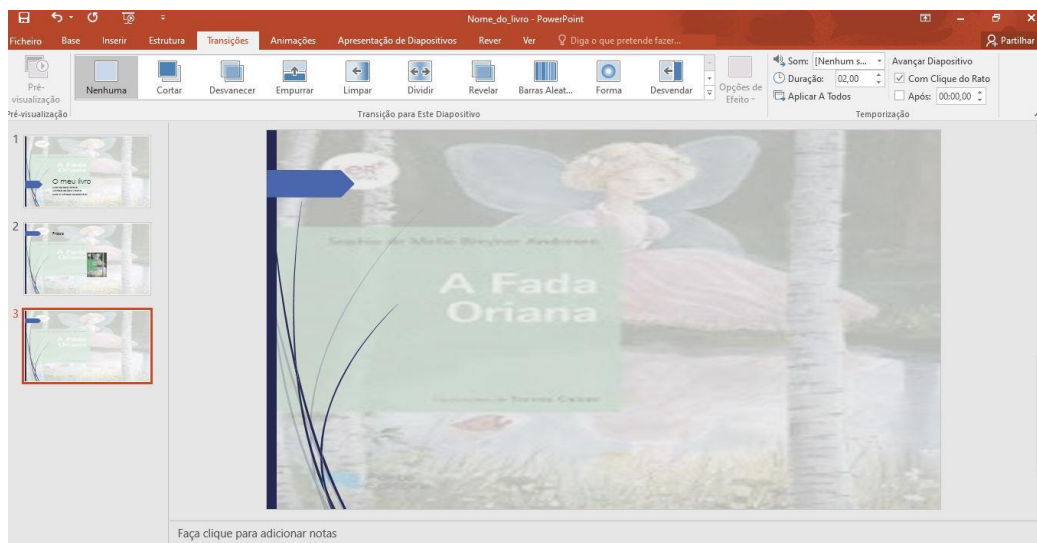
Nome_do_livro - PowerPoint

Ficheiro Base Inserir Estrutura Transições Animações Apresentação de Diapositivos Rever Ver Diga o que pretende fazer...

Partilhar

Pré-visualização

Nenhuma Cortar Desvanecer Empurrar Limpar Dividir Revelar Barras Aleat... Forma Desvendar

Opções de Efeito

Som: [Nenhum s...

Duração: 02,00

Aplicar A Todos

Avançar Diapositivo

Com Clique do Rato

Após: 00:00,00

Pré-visualização

Transição para Este Diapositivo

Temporização

1

O meu livro

2

3

Sophia de Mello Breyner Andresen

A Fada Oriana

Teresa Calvet

Faça clique para adicionar notas